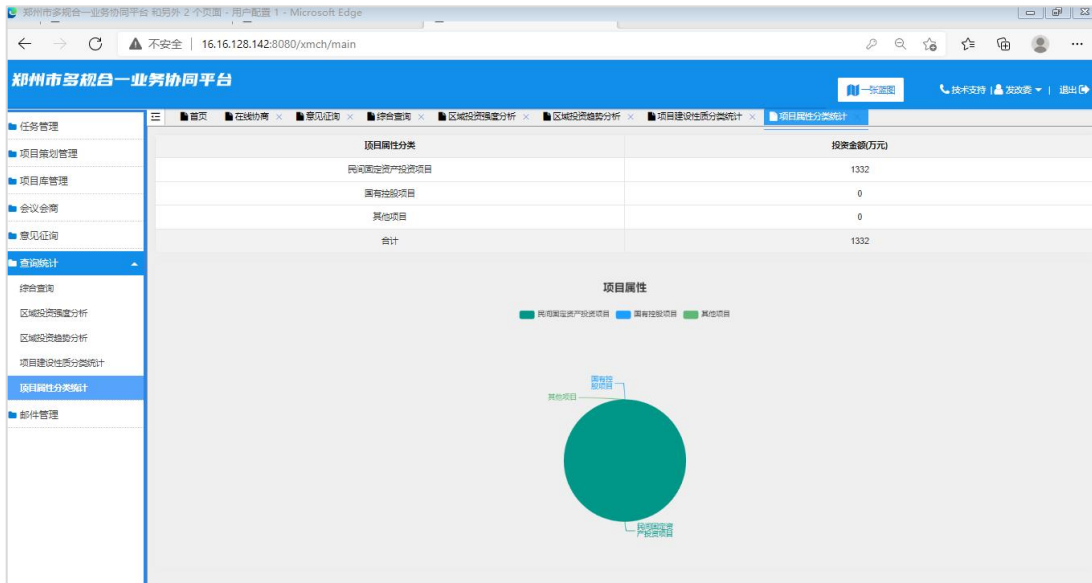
郑州市多规合一业务协同平台 和另外 2 个页面 - 用户配置 1 - Microsoft Edge

不安全 | 16.16.128.142:8080/xmch/main

郑州市多规合一业务协同平台

一张蓝图

技术支持 | 发改委 | 退出

任务管理
项目策划管理
项目库管理
会议会商
意见征询
查询统计
综合查询
区域投资强度分析
区域投资趋势分析
项目建设性质分类统计
项目属性分类统计
邮件管理

首页 | 在线协商 × | 意见征询 × | 综合查询 × | 区域投资强度分析 × | 区域投资趋势分析 × | 项目建设性质分类统计 × | 项目属性分类统计

| 项目属性分类 | 投资金额(万元) |
|---|---|
| 民间固定资产投资项目 | 1332 |
| 国有控股项目 | 0 |
| 其他项目 | 0 |
| 合计 | 1332 |

项目属性

民间固定资产投资项目 国有控股项目 其他项目

国有控股项目

其他项目

民间固定资产投资项目